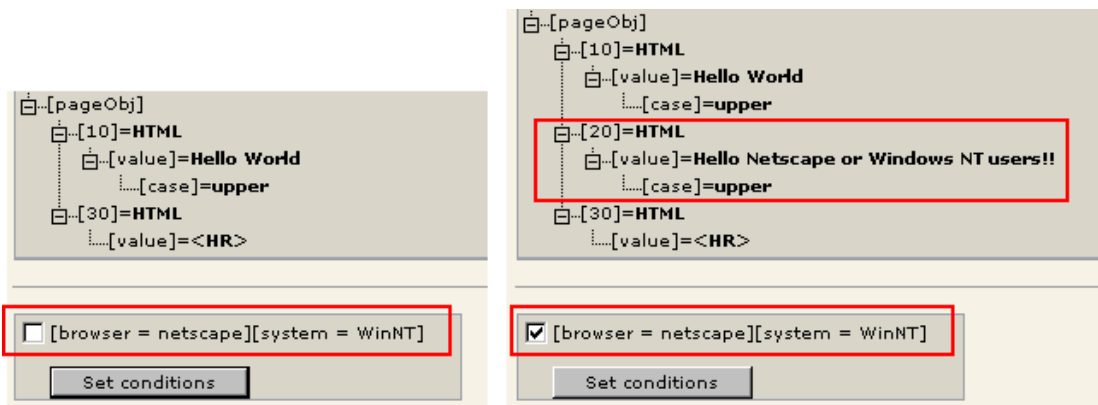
[pageObj]
[10]=HTML
[value]=Hello World
[case]=upper
[30]=HTML
[value]=<HR>

[browser = netscape][system = WinNT]

Set conditions

[pageObj]
[10]=HTML
[value]=Hello World
[case]=upper
[20]=HTML
[value]=Hello Netscape or Windows NT users!!
[case]=upper
[30]=HTML
[value]=<HR>

[browser = netscape][system = WinNT]

Set conditions